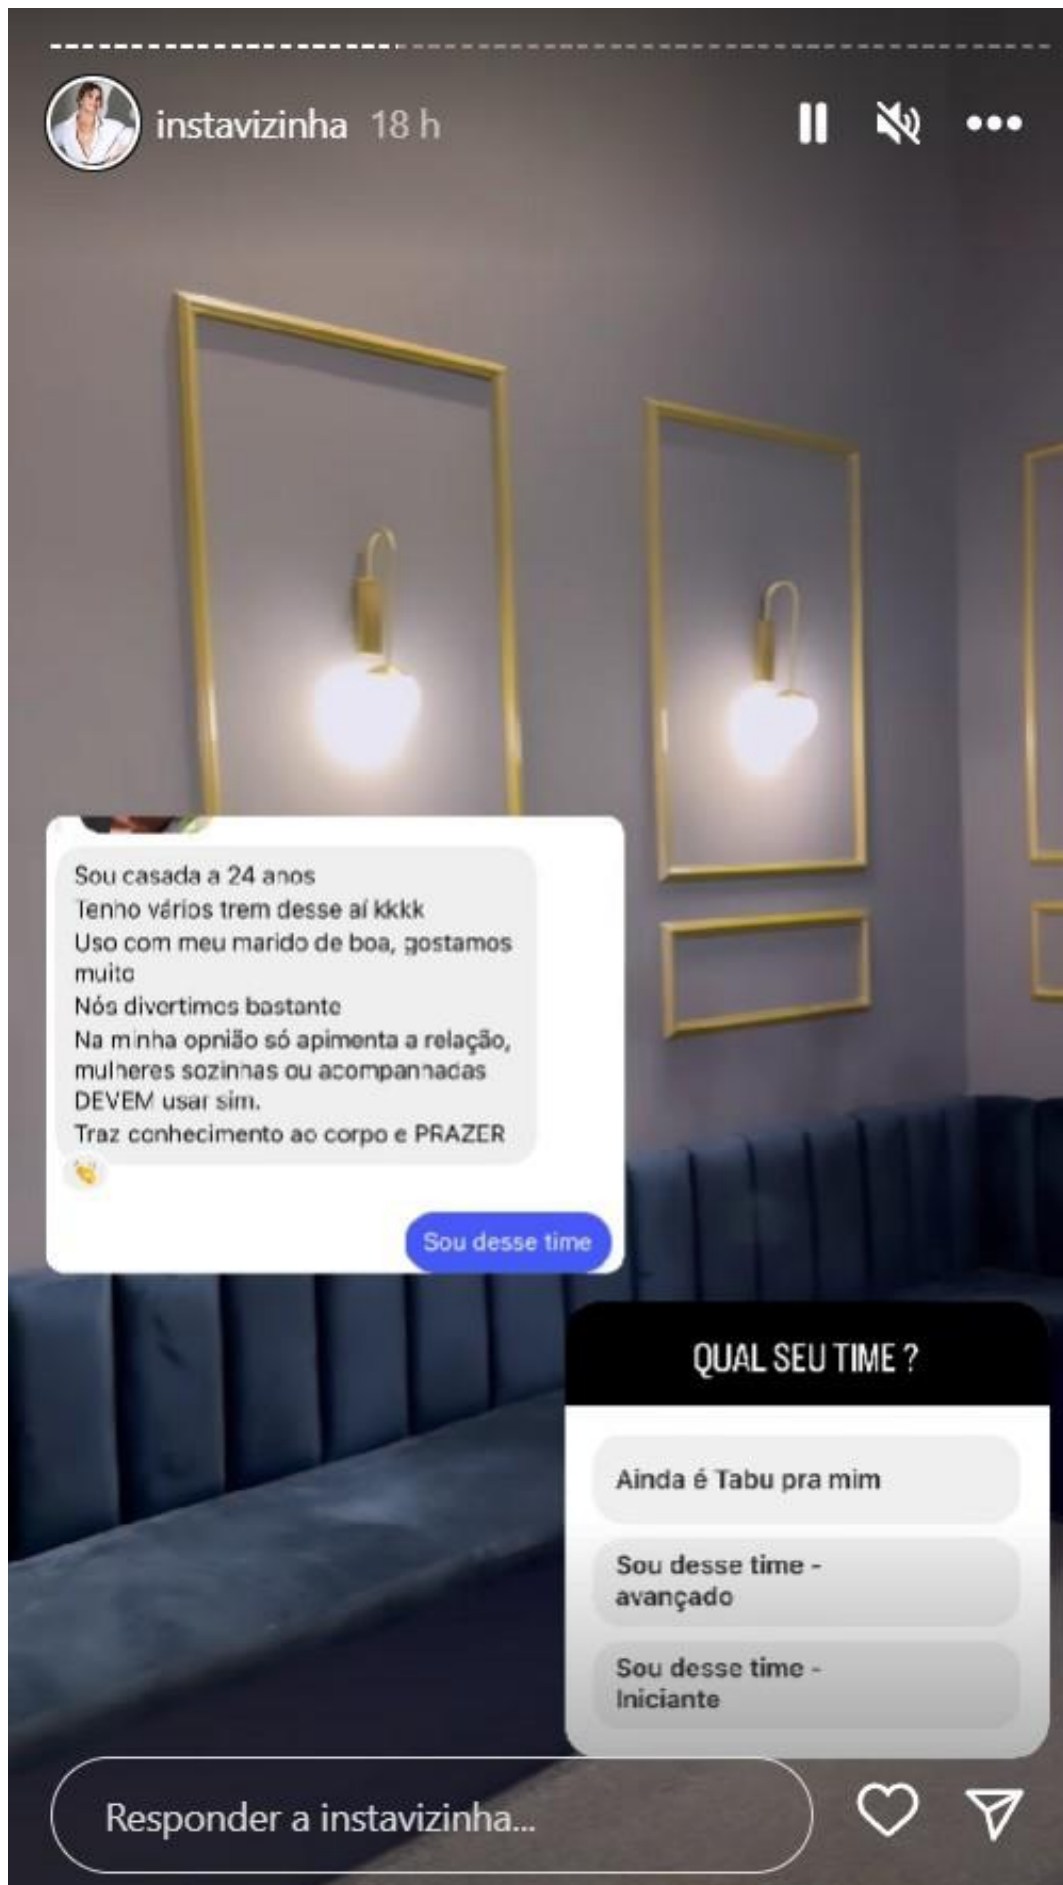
instavizinha 18 h

Sou casada a 24 anos
Tenho vários trem desse aí kkkk
Uso com meu marido de boa, gostamos muito
Nós divertimos bastante
Na minha opnião só apimenta a relação, mulheres sozinhas ou acompanhadas DEVEM usar sim.
Traz conhecimento ao corpo e PRAZER

Sou desse time

QUAL SEU TIME ?

Ainda é Tabu pra mim

Sou desse time - avançado

Sou desse time - Iniciante

Responder a instavizinha...